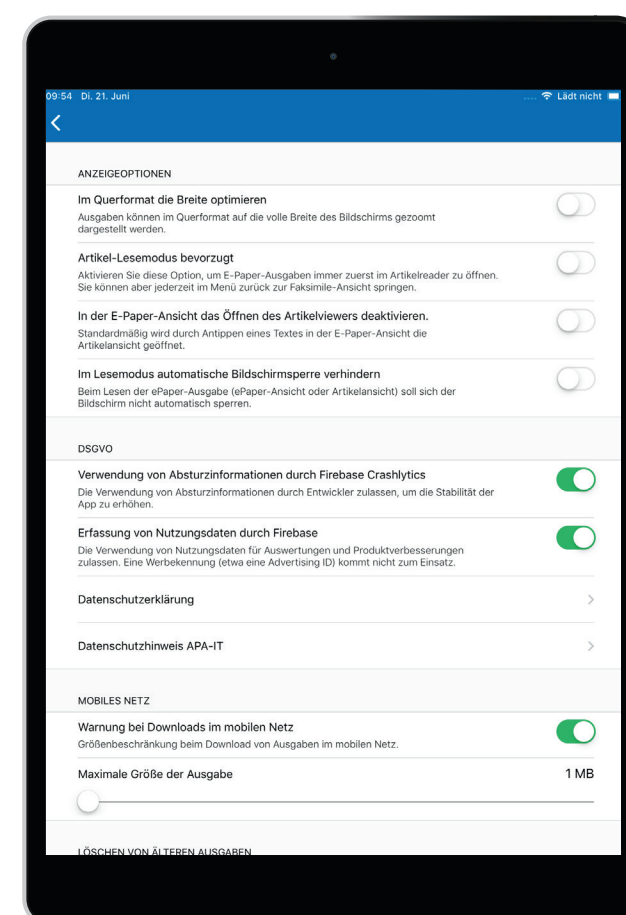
09:54 Di. 21. Juni
Lädt nicht

ANZEIGEOPTIONEN

Im Querformat die Breite optimieren
Ausgaben können im Querformat auf die volle Breite des Bildschirms gezoomt dargestellt werden.

Artikel-Lesemodus bevorzugt
Aktivieren Sie diese Option, um E-Paper-Ausgaben immer zuerst im Artikelreader zu öffnen. Sie können aber jederzeit im Menü zurück zur Faksimile-Ansicht springen.

In der E-Paper-Ansicht das Öffnen des Artikelviewers deaktivieren.
Standardmäßig wird durch Antippen eines Textes in der E-Paper-Ansicht die Artikelansicht geöffnet.

Im Lesemodus automatische Bildschirmsperre verhindern
Beim Lesen der ePaper-Ausgabe (ePaper-Ansicht oder Artikelansicht) soll sich der Bildschirm nicht automatisch sperren.

DSGVO

Verwendung von Absturzinformationen durch Firebase Crashlytics
Die Verwendung von Absturzinformationen durch Entwickler zulassen, um die Stabilität der App zu erhöhen.

Erfassung von Nutzungsdaten durch Firebase
Die Verwendung von Nutzungsdaten für Auswertungen und Produktverbesserungen zulassen. Eine Werbekennung (etwa eine Advertising ID) kommt nicht zum Einsatz.

Datenschutzerklärung

Datenschutzhinweis APA-IT

MOBILES NETZ

Warnung bei Downloads im mobilen Netz
Größenbeschränkung beim Download von Ausgaben im mobilen Netz.

Maximale Größe der Ausgabe
1 MB

LÖSCHEN VON ÄLTEREN AUSGABEN